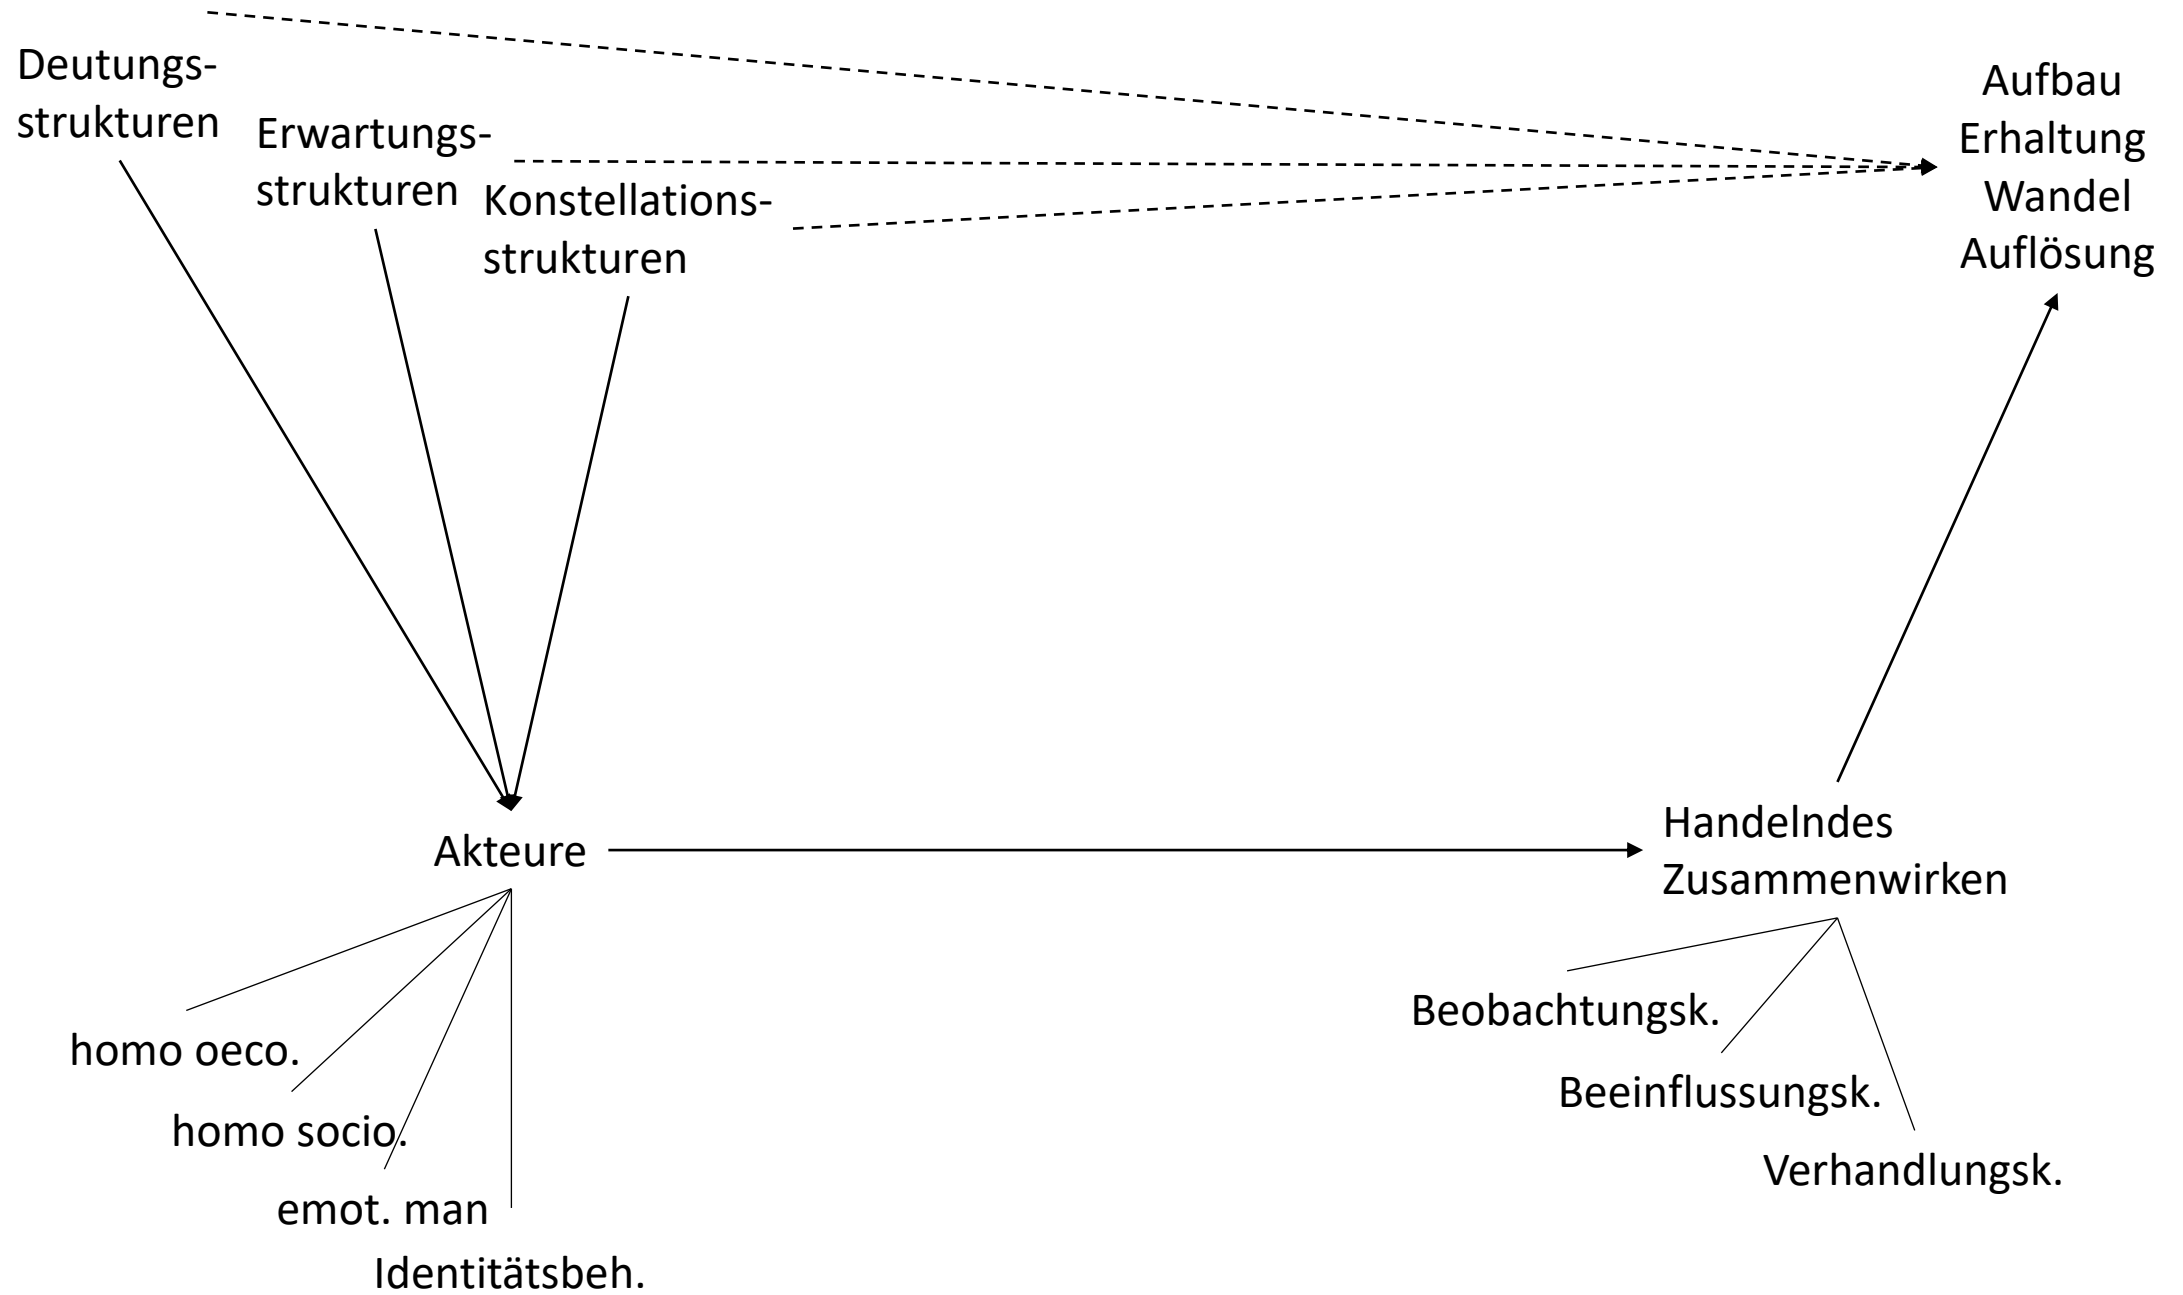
Deutungsstrukturen

Erwartungsstrukturen

Konstellationsstrukturen

Aufbau
Erhaltung
Wandel
Auflösung

Akteure

Handelndes Zusammenwirken

homo oeco.

homo socio.

emot. man

Identitätsbeh.

Beobachtungsk.

Beeinflussungsk.

Verhandlungsk.